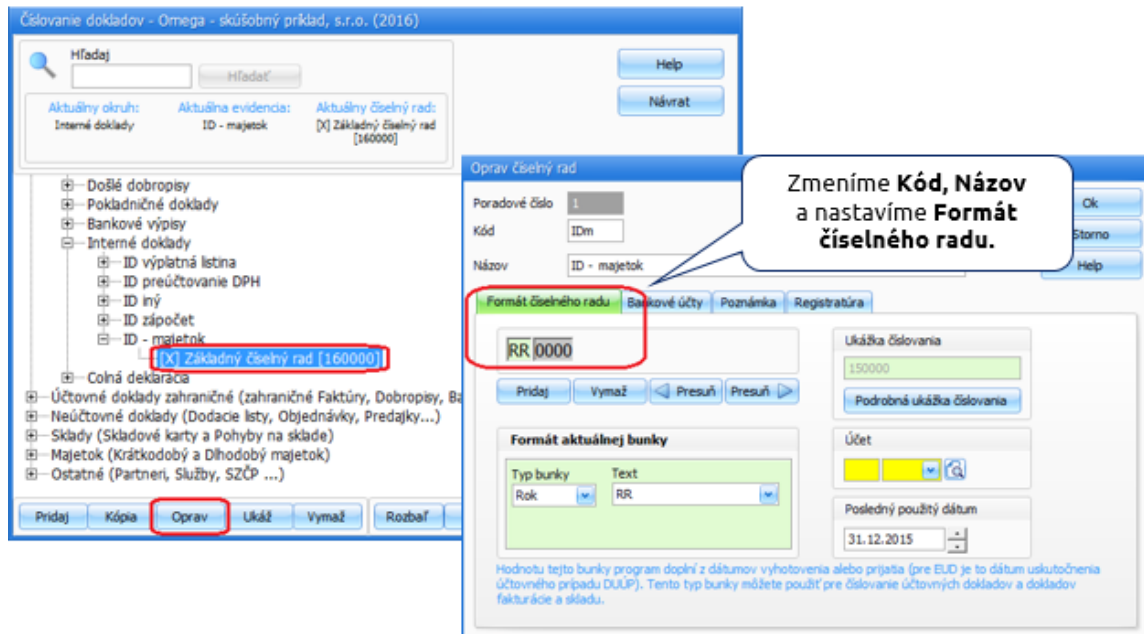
Číslovanie dokladov - Omega - skúšobný príklad, s.r.o. (2016)

Hľadaj

Hľadať

Help

Návrat

Aktuálny okruh:
Interné doklady

Aktuálna evidencia:
ID - majetok

Aktuálny číselný rad:
[X] Základný číselný rad [160000]

Došlé dobropisy
Pokladničné doklady
Bankové výpisy
Interné doklady
ID výplatná listina
ID preúčtovanie DPH
ID iný
ID zápočet
ID - majetok
[X] Základný číselný rad [160000]
Colná deklarácia
Účtovné doklady zahraničné (zahraničné Faktúry, Dobropisy, Ba
Neúčtovné doklady (Dodacie listy, Objednávky, Predajky...)
Sklady (Skladové karty a Pohyby na sklade)
Majetok (Krátkodobý a Dlhodobý majetok)
Ostatné (Partneri, Služby, SZČP ...)

Pridaj | Kópia | Oprav | Ukáž | Vymaž | Rozbaľ

Oprav číselný rad

Poradové číslo 1
Kód IDm
Názov ID - majetok

Zmeníme **Kód, Názov** a nastavíme **Formát číselného radu.**

Ok
Storno
Help

Formát číselného radu | Bankové účty | Poznámka | Registratúra

RR 0000

Pridaj | Vymaž | Presuň | Presuň

Ukážka číslovania
150000
Podrobná ukážka číslovania

Formát aktuálnej bunky
Typ bunky
Rok
Text
RR

Účet

Posledný použitý dátum
31.12.2015

Hodnotu tejto bunky program doplní z dátumov vyhotovenia alebo prijatia (pre EUD je to dátum uskutočnenia účtovného prípadu DUÚP). Tento typ bunky môžete použiť pre číslovanie účtovných dokladov a dokladov fakturácie a skladu.